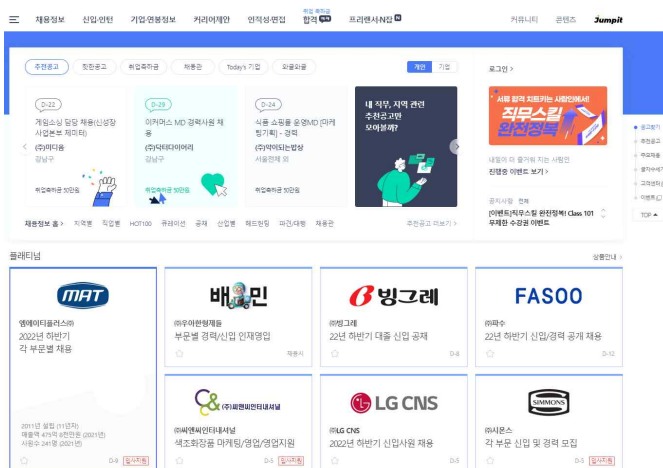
채용정보 신입·인턴 기업·연봉정보 커리어케어 인적성·면접 취업 축하금 합격 프리랜서매칭 커뮤니티 콘텐츠 Jumpit

추천공고 정원공고 취업축하금 채용관 Today's 기업 외국계

개인 기업

D-22
게임소싱 담당 채용(신입/경력) 사업본부 채용
(주)미디움
강남구
취업축하금 50만원

D-28
이커머스 MD 경력사원 채용
(주)닥터다이어리
강남구
취업축하금 50만원

D-24
식품 쇼핑몰 운영MD (마케팅기획) - 경력
(주)아이뜨는밥상
서울전체 외
취업축하금 50만원

내 직무, 지역 관련 추천공고만 모아볼까?

채용정보 홈 › 지역별 직업별 HOT100 큐레이션 공채 산업별 헤드헌팅 파견대행 채용관 추천공고 더보기 ›

로그인 ›

서류 합격 치트키는 사람인에서!
직무스킬 완전정복

내일의 더 즐거워 지는 사람인
진행중 이벤트 보기 ›

공지사항 전체
[이벤트]직무스킬 완전정복! Class 101 무제한 수강권 이벤트

공고찾기
추천공고
주요채용
물가상승
고객센터
이벤트
TOP

플래티넘 상품안내 ›

MAT
엠에이티플러스(주)
2022년 하반기 각 부문별 채용
2011년 설립 (11년차)
매출액 475억 6천만원 (2021년)
사원수 241명 (2021년)
D-9 입사지원

배민
(주)우아한형제들
부문별 경력/신입 인재영입
채용시

빙그레
(주)빙그레
22년 하반기 대졸 신입 공채
D-8

FASOO
(주)파수
22년 하반기 신입/경력 공개 채용
D-12

(주)씨앤씨인터내셔널
(주)씨앤씨인터내셔널
색조화장품 마케팅/영업/영업지원
D-3 입사지원

LG CNS
(주)LG CNS
2022년 하반기 신입사원 채용
D-3

SIMMONS
(주)시몬스
각 부문 신입 및 경력 모집
D-3 입사지원